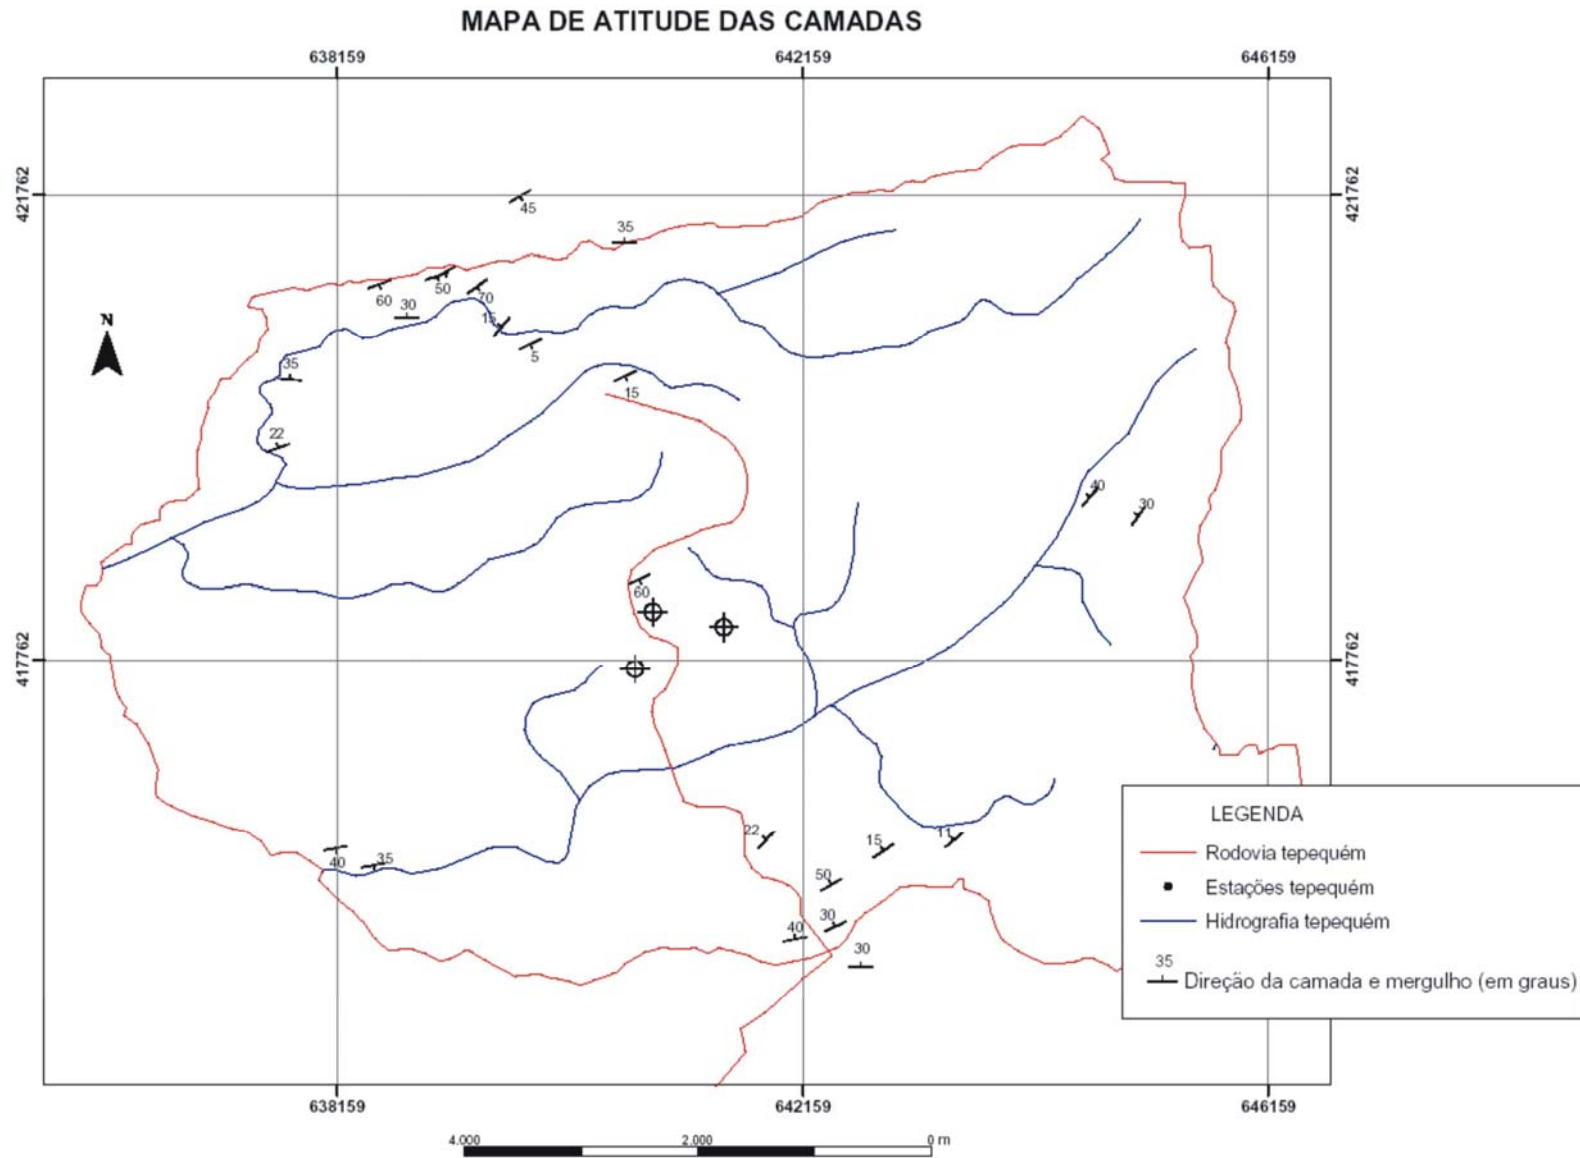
MAPA DE ATITUDE DAS CAMADAS

638159
642159
646159

421762
421762

417762
417762

N

45
35
60
30
50
70
15
5
35
15
22
40
30
60
22
15
11
40
35
50
30
40
30

LEGENDA
Rodovia tepequém
Estações tepequém
Hidrografia tepequém
35
Direção da camada e mergulho (em graus)

638159
642159
646159

4.000
2.000
0 m